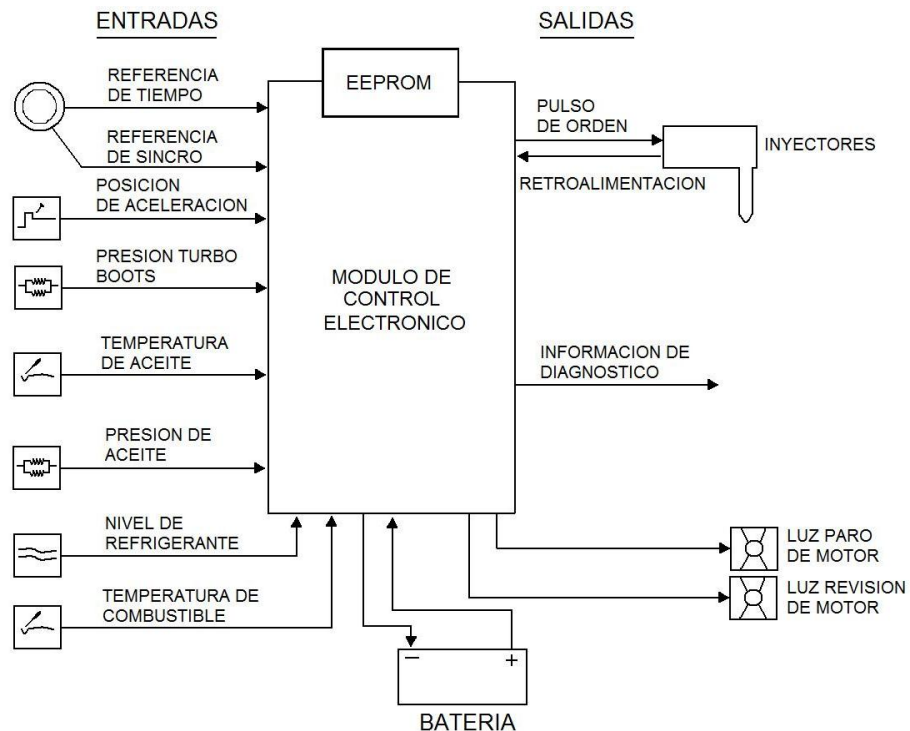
ENTRADAS

SALIDAS

EEPROM

REFERENCIA DE TIEMPO

REFERENCIA DE SINCRO

POSICION DE ACELERACION

PRESION TURBO BOOTS

TEMPERATURA DE ACEITE

PRESION DE ACEITE

NIVEL DE REFRIGERANTE

TEMPERATURA DE COMBUSTIBLE

MODULO DE CONTROL ELECTRONICO

PULSO DE ORDEN

RETROALIMENTACION

INYECTORES

INFORMACION DE DIAGNOSTICO

LUZ PARO DE MOTOR

LUZ REVISION DE MOTOR

−

+

BATERIA